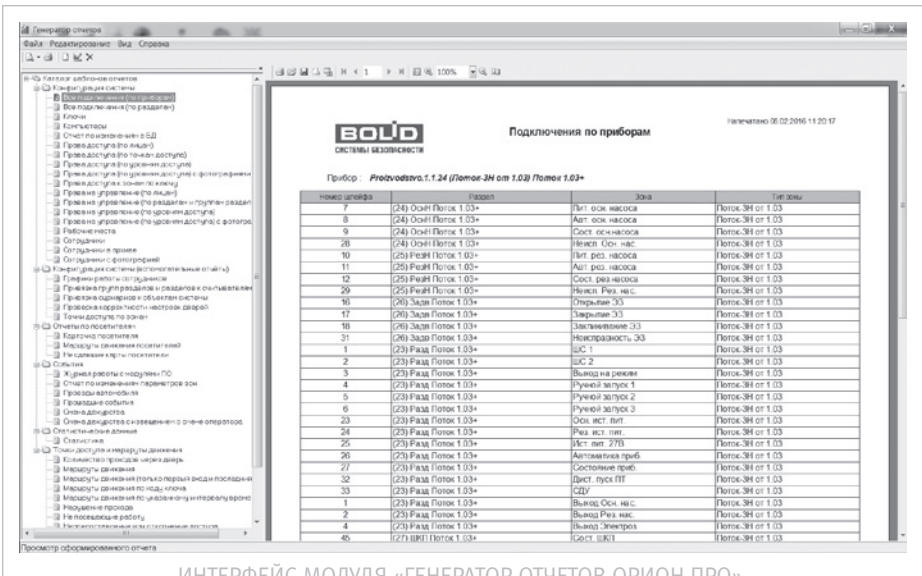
Генератор отчетов

Файл Редактирование Вид Справка

Каталог шаблонов отчетов
Конфигурация системы
Все подключения (по приборам)
Все подключения (по разделам)
Ключи
Компьютеры
Отчет по изменениям в БД
Права доступа (по лицам)
Права доступа (по точкам доступа)
Права доступа (по уровням доступа)
Права доступа (по уровням доступа) с фотографиями
Права доступа к зонам по ключу
Права на управление (по лицам)
Права на управление (по разделам и группам разделов)
Права на управление (по уровням доступа)
Права на управление (по уровням доступа) с фотографиями
Рабочие места
Сотрудники
Сотрудники в приказе
Сотрудники с фотографией
Конфигурация системы (вспомогательные отчеты)
Графики работы сотрудников
Привязка групп разделов и разделов к считывателям
Привязка сценариев к объектам системы
Проверка корректности настроек дверей
Точки доступа по зонам
Отчеты по посетителям
Карточка посетителя
Маршруты движения посетителей
Не сданные карты посетителя
События
Журнал работы с модулями ПО
Отчет по изменениям параметров зон
Проезды автомобиля
Прошедшие события
Очень документов
Очень документов с извещением о очене оператора
Статистические данные
Статистика
Точки доступа и маршруты движения
Количество проходов через дверь
Маршруты движения
Маршруты движения (только первый вход и последний выход)
Маршруты движения по коду ключа
Маршруты движения по уровню входу и интервалу времени
Нарушение прохода
Не посещающие работу
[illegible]

1 100%

BOLID
СИСТЕМЫ БЕЗОПАСНОСТИ

Подключения по приборам

Напечатано 05.02.2016 11:20:17

Прибор : Proizvodstvo.1.1.24 (Поток-3Н от 1.03) Поток 1.03+

| Номер шлейфа | Раздел | Зона | Тип зоны |
|---|---|---|---|
| 7 | (24) ОсИ Поток 1.03+ | Пит. осн. насоса | Поток-3Н от 1.03 |
| 8 | (24) ОсИ Поток 1.03+ | Авт. осн. насоса | Поток-3Н от 1.03 |
| 9 | (24) ОсИ Поток 1.03+ | Сост. осн.насоса | Поток-3Н от 1.03 |
| 28 | (24) ОсИ Поток 1.03+ | Неисп. Осн. нас. | Поток-3Н от 1.03 |
| 10 | (25) РезН Поток 1.03+ | Пит. рез. насоса | Поток-3Н от 1.03 |
| 11 | (25) РезН Поток 1.03+ | Авт. рез. насоса | Поток-3Н от 1.03 |
| 12 | (25) РезН Поток 1.03+ | Сост. рез.насоса | Поток-3Н от 1.03 |
| 29 | (25) РезН Поток 1.03+ | Неисп. Рез. нас. | Поток-3Н от 1.03 |
| 16 | (26) Задв Поток 1.03+ | Открытие ЭЗ | Поток-3Н от 1.03 |
| 17 | (26) Задв Поток 1.03+ | Закрытие ЭЗ | Поток-3Н от 1.03 |
| 18 | (26) Задв Поток 1.03+ | Заклинивание ЭЗ | Поток-3Н от 1.03 |
| 31 | (26) Задв Поток 1.03+ | Неисправность ЭЗ | Поток-3Н от 1.03 |
| 1 | (23) Разд Поток 1.03+ | ШС 1 | Поток-3Н от 1.03 |
| 2 | (23) Разд Поток 1.03+ | ШС 2 | Поток-3Н от 1.03 |
| 3 | (23) Разд Поток 1.03+ | Выход на режим | Поток-3Н от 1.03 |
| 4 | (23) Разд Поток 1.03+ | Ручной запуск 1 | Поток-3Н от 1.03 |
| 5 | (23) Разд Поток 1.03+ | Ручной запуск 2 | Поток-3Н от 1.03 |
| 6 | (23) Разд Поток 1.03+ | Ручной запуск 3 | Поток-3Н от 1.03 |
| 23 | (23) Разд Поток 1.03+ | Осн. ист. пит. | Поток-3Н от 1.03 |
| 24 | (23) Разд Поток 1.03+ | Рез. ист. пит. | Поток-3Н от 1.03 |
| 25 | (23) Разд Поток 1.03+ | Ист. пит. 27В | Поток-3Н от 1.03 |
| 26 | (23) Разд Поток 1.03+ | Автоматика приб. | Поток-3Н от 1.03 |
| 27 | (23) Разд Поток 1.03+ | Состояние приб. | Поток-3Н от 1.03 |
| 32 | (23) Разд Поток 1.03+ | Дист. пуск ПТ | Поток-3Н от 1.03 |
| 33 | (23) Разд Поток 1.03+ | СДУ | Поток-3Н от 1.03 |
| 1 | (23) Разд Поток 1.03+ | Выход Осн. нас. | Поток-3Н от 1.03 |
| 2 | (23) Разд Поток 1.03+ | Выход Рез. нас. | Поток-3Н от 1.03 |
| 4 | (23) Разд Поток 1.03+ | Выход Электроз | Поток-3Н от 1.03 |
| 45 | (27) ШКП Поток 1.03+ | Сост. ШКП | Поток-3Н от 1.03 |

Просмотр оформированного отчета

ИНТЕРФЕЙС МОДУЛЯ «ГЕНЕРАТОР ОТЧЕТОВ ОРИОН ПРО»